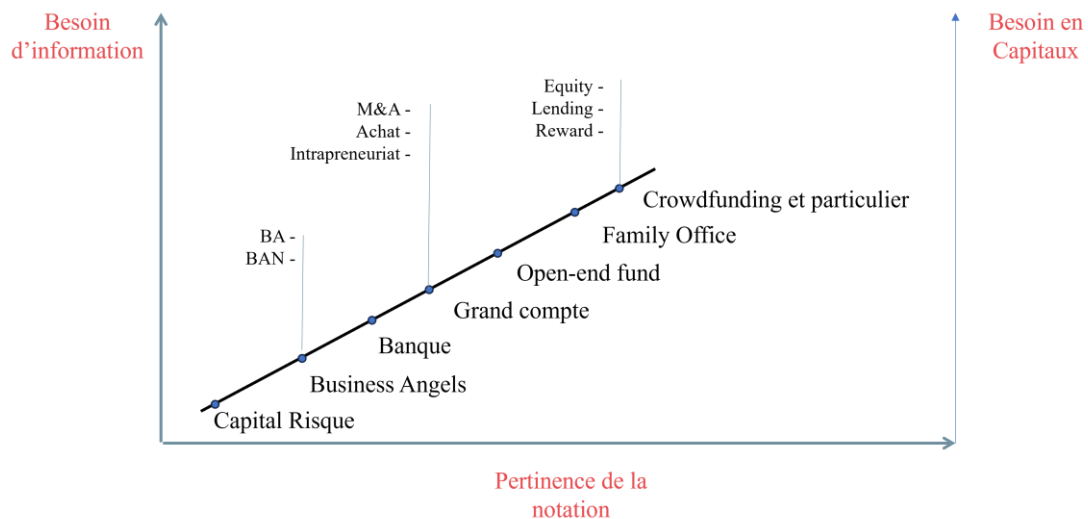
Besoin d'information

Besoin en Capitaux

Equity -
Lending -
Reward -

M&A -
Achat -
Intrapreneuriat -

Crowdfunding et particulier

Family Office

BA -
BAN -

Open-end fund

Grand compte

Banque

Business Angels

Capital Risque

Pertinence de la notation